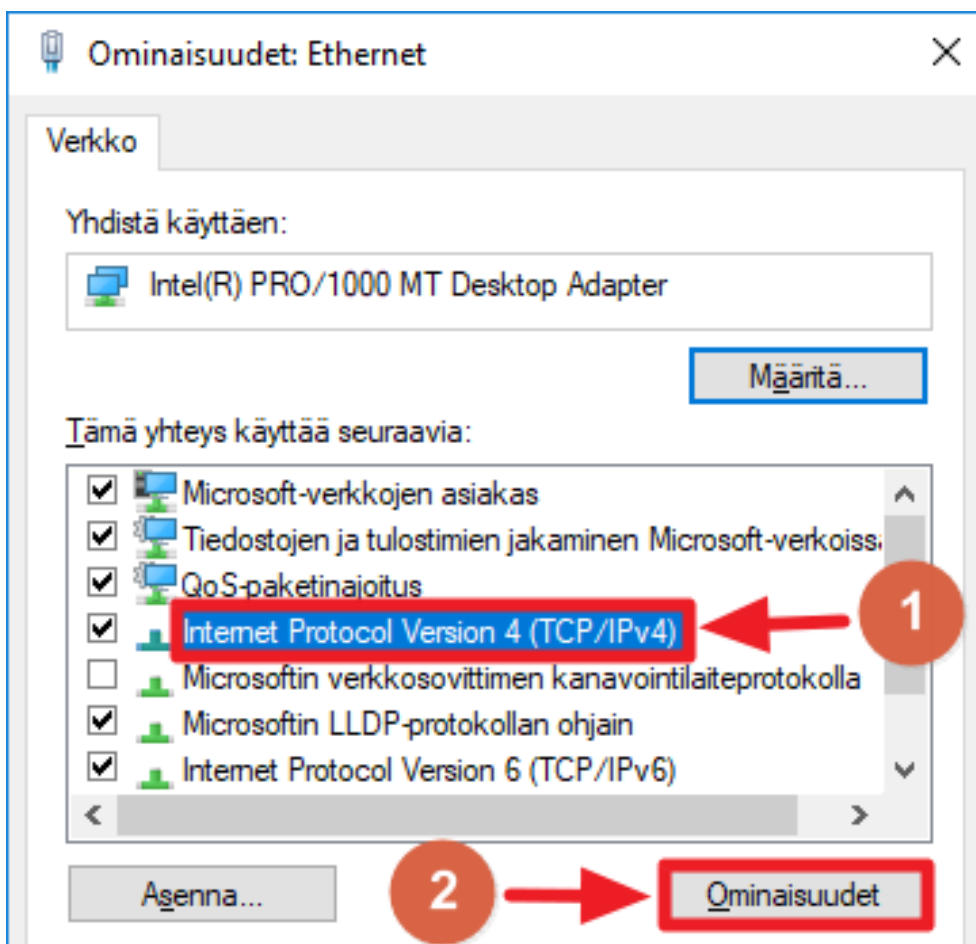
Ominaisuudet: Ethernet

Verkko

Yhdistä käyttäen:

Intel(R) PRO/1000 MT Desktop Adapter

Määritä...

Tämä yhteys käyttää seuraavia:

Microsoft-verkkojen asiakas
Tiedostojen ja tulostimien jakaminen Microsoft-verkoiss
QoS-paketinajoitus
Internet Protocol Version 4 (TCP/IPv4)
Microsoftin verkkosovittimen kanavointilaiteprotokolla
Microsoftin LLDP-protokollan ohjain
Internet Protocol Version 6 (TCP/IPv6)

1

2

Asenna...

Ominaisuudet